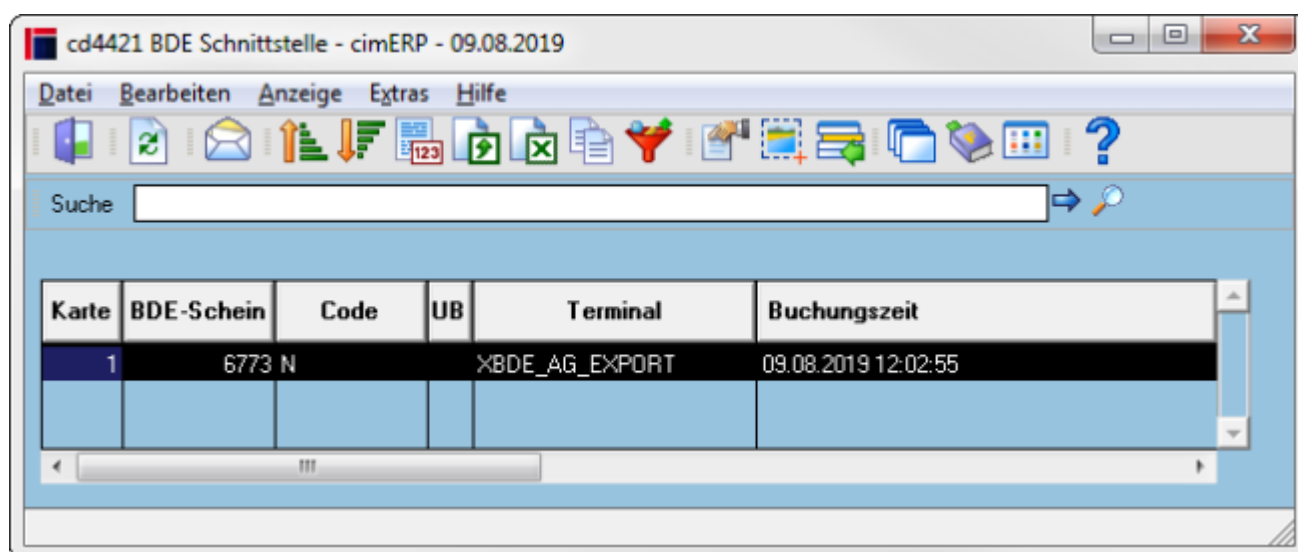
cd4421 BDE Schnittstelle - cimERP - 09.08.2019

Datei Bearbeiten Anzeige Extras Hilfe

Suche

| Karte | BDE-Schein | Code | UB | Terminal | Buchungszeit |
|---|---|---|---|---|---|
| 1 | 6773 | N | | XBDE_AG_EXPORT | 09.08.2019 12:02:55 |
| | | | | | |